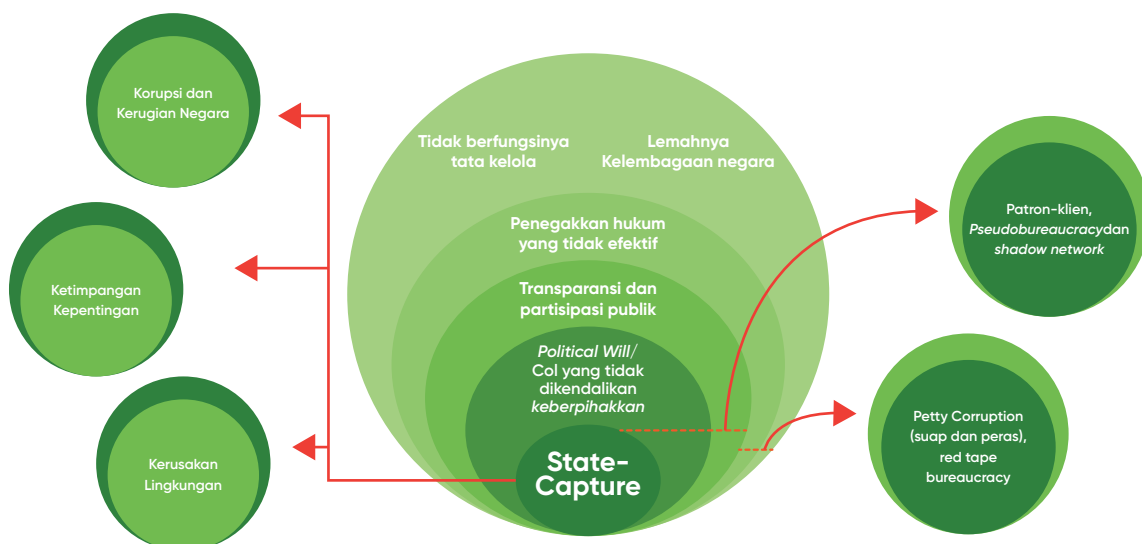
Korupsi dan Kerugian Negara

Ketimpangan Kepentingan

Kerusakan Lingkungan

Tidak berfungsinya tata kelola

Lemahnya Kelembagaan negara

Penegakkan hukum yang tidak efektif

Transparansi dan partisipasi publik

Political Will/ Col yang tidak dikendalikan keberpihakkan

State-Capture

Patron-klien, Pseudobureaucracydan shadow network

Petty Corruption (suap dan peras), red tape bureaucracy